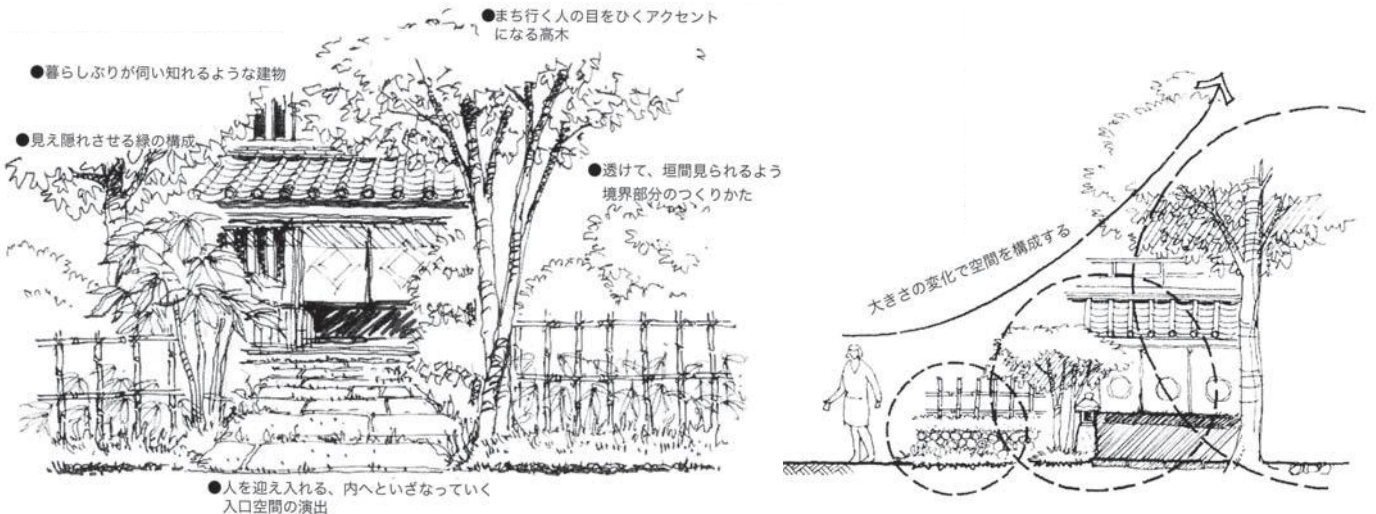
●まち行く人の目をひくアクセントになる高木

●暮らしぶりが伺い知れるような建物

●見え隠れさせる緑の構成

●透けて、垣間見られるよう境界部分のつくりかた

●人を迎え入れる、内へといざなっていく入口空間の演出

大きさの変化で空間を構成する